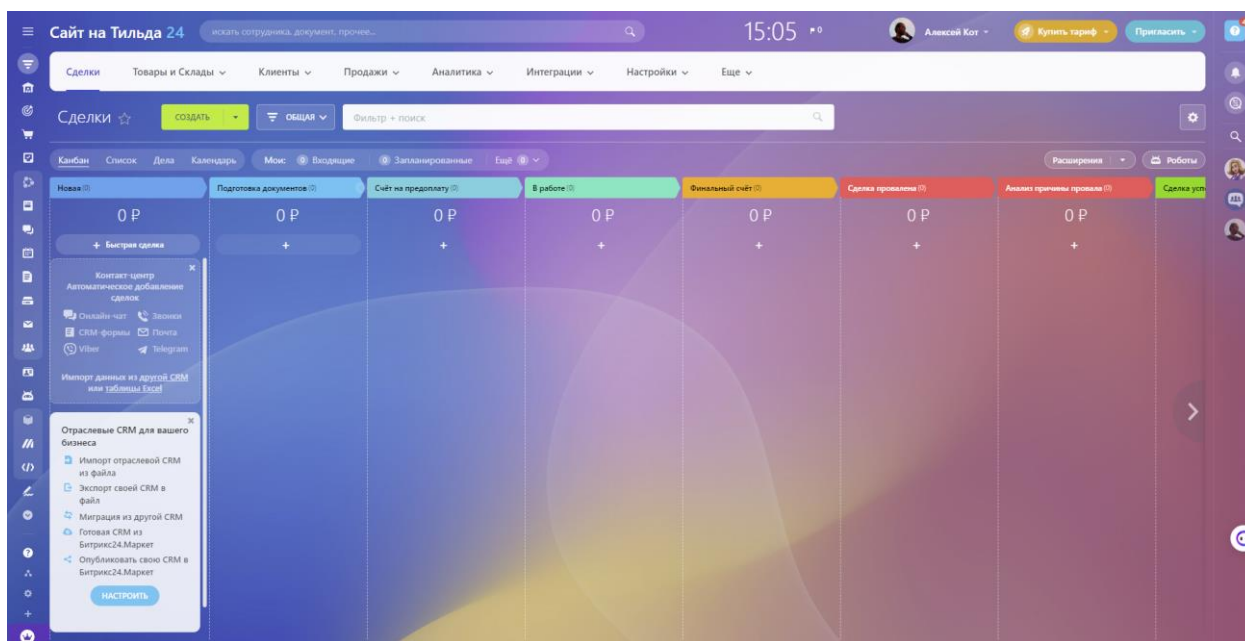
Сайт на Тильда 24 искать сотрудника, документ, прочее... 15:05 Алексей Кот Купить тариф Пригласить

Сделки Товары и Склады Клиенты Продажи Аналитика Интеграции Настройки Еще

Сделки ☆ СОЗДАТЬ ОБЩАЯ Фильтр + поиск

Канбан Список Дела Календарь Мои 0 Входящие 0 Запланированные Ещё 0 Расширения Роботы

| Новая (0) | Подготовка документов (0) | Счёт на предоплату (0) | В работе (0) | Финальный счёт (0) | Сделка провалена (0) | Анализ причины провала (0) | Сделка усп |
|---|---|---|---|---|---|---|---|
| 0 ₽ | 0 ₽ | 0 ₽ | 0 ₽ | 0 ₽ | 0 ₽ | 0 ₽ | |
| + Быстрая сделка | + | + | + | + | + | + | |

Контакт-центр
Автоматическое добавление сделок
Онлайн-чат Звонки
CRM-формы Почта
Viber Telegram

Импорт данных из другой CRM или таблицы Excel

Отраслевые CRM для вашего бизнеса
Импорт отраслевой CRM из файла
Экспорт своей CRM в файл
Миграция из другой CRM
Готовая CRM из Битрикс24.Маркет
Опубликовать свою CRM в Битрикс24.Маркет
НАСТРОИТЬ